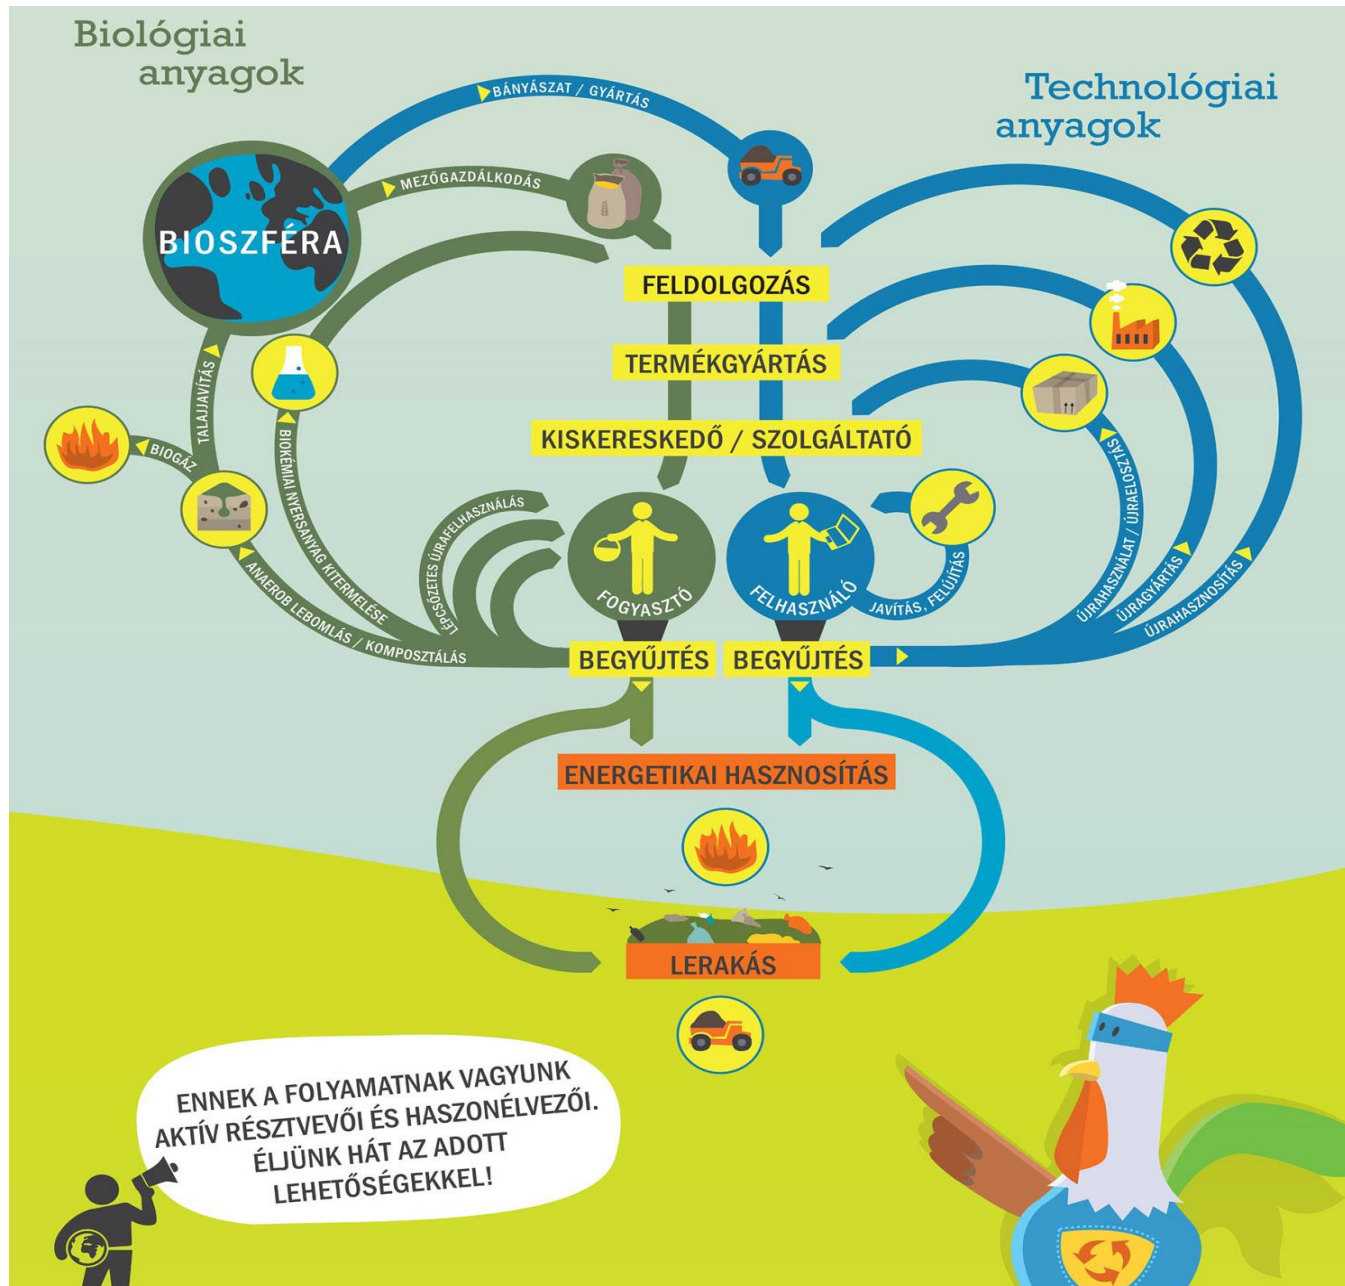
Biológiai anyagok

Technológiai anyagok

BÁNYÁSZAT / GYÁRTÁS

MEZŐGAZDÁLKODÁS

BIOSZFÉRA

FELDOLGOZÁS

TERMÉKGYÁRTÁS

KISKERESKEDŐ / SZOLGÁLTATÓ

TALAJJAVÍTÁS

BIOGÁZ

BIOKÉMIAI NYERSANYAG KITERMELÉSE

LÉPCSŐZETES ÚJRAFELHASZNÁLÁS

ANAEROB LEBOMLÁS / KOMPOSZTÁLÁS

FOGYASZTÓ

FELHASZNÁLÓ

JAVÍTÁS, FELÚJÍTÁS

ÚJRAHASZNÁLAT / ÚJRAELOSZTÁS

ÚJRAGYÁRTÁS

ÚJRAHASZNOSÍTÁS

BEGYŰJTÉS

BEGYŰJTÉS

ENERGETIKAI HASZNOSÍTÁS

LERAKÁS

ENNEK A FOLYAMATNAK VAGYUNK AKTÍV RÉSZTVEVŐI ÉS HASZONÉLVEZŐI. ÉLJÜNK HÁT AZ ADOTT LEHETŐSÉGEKKEL!